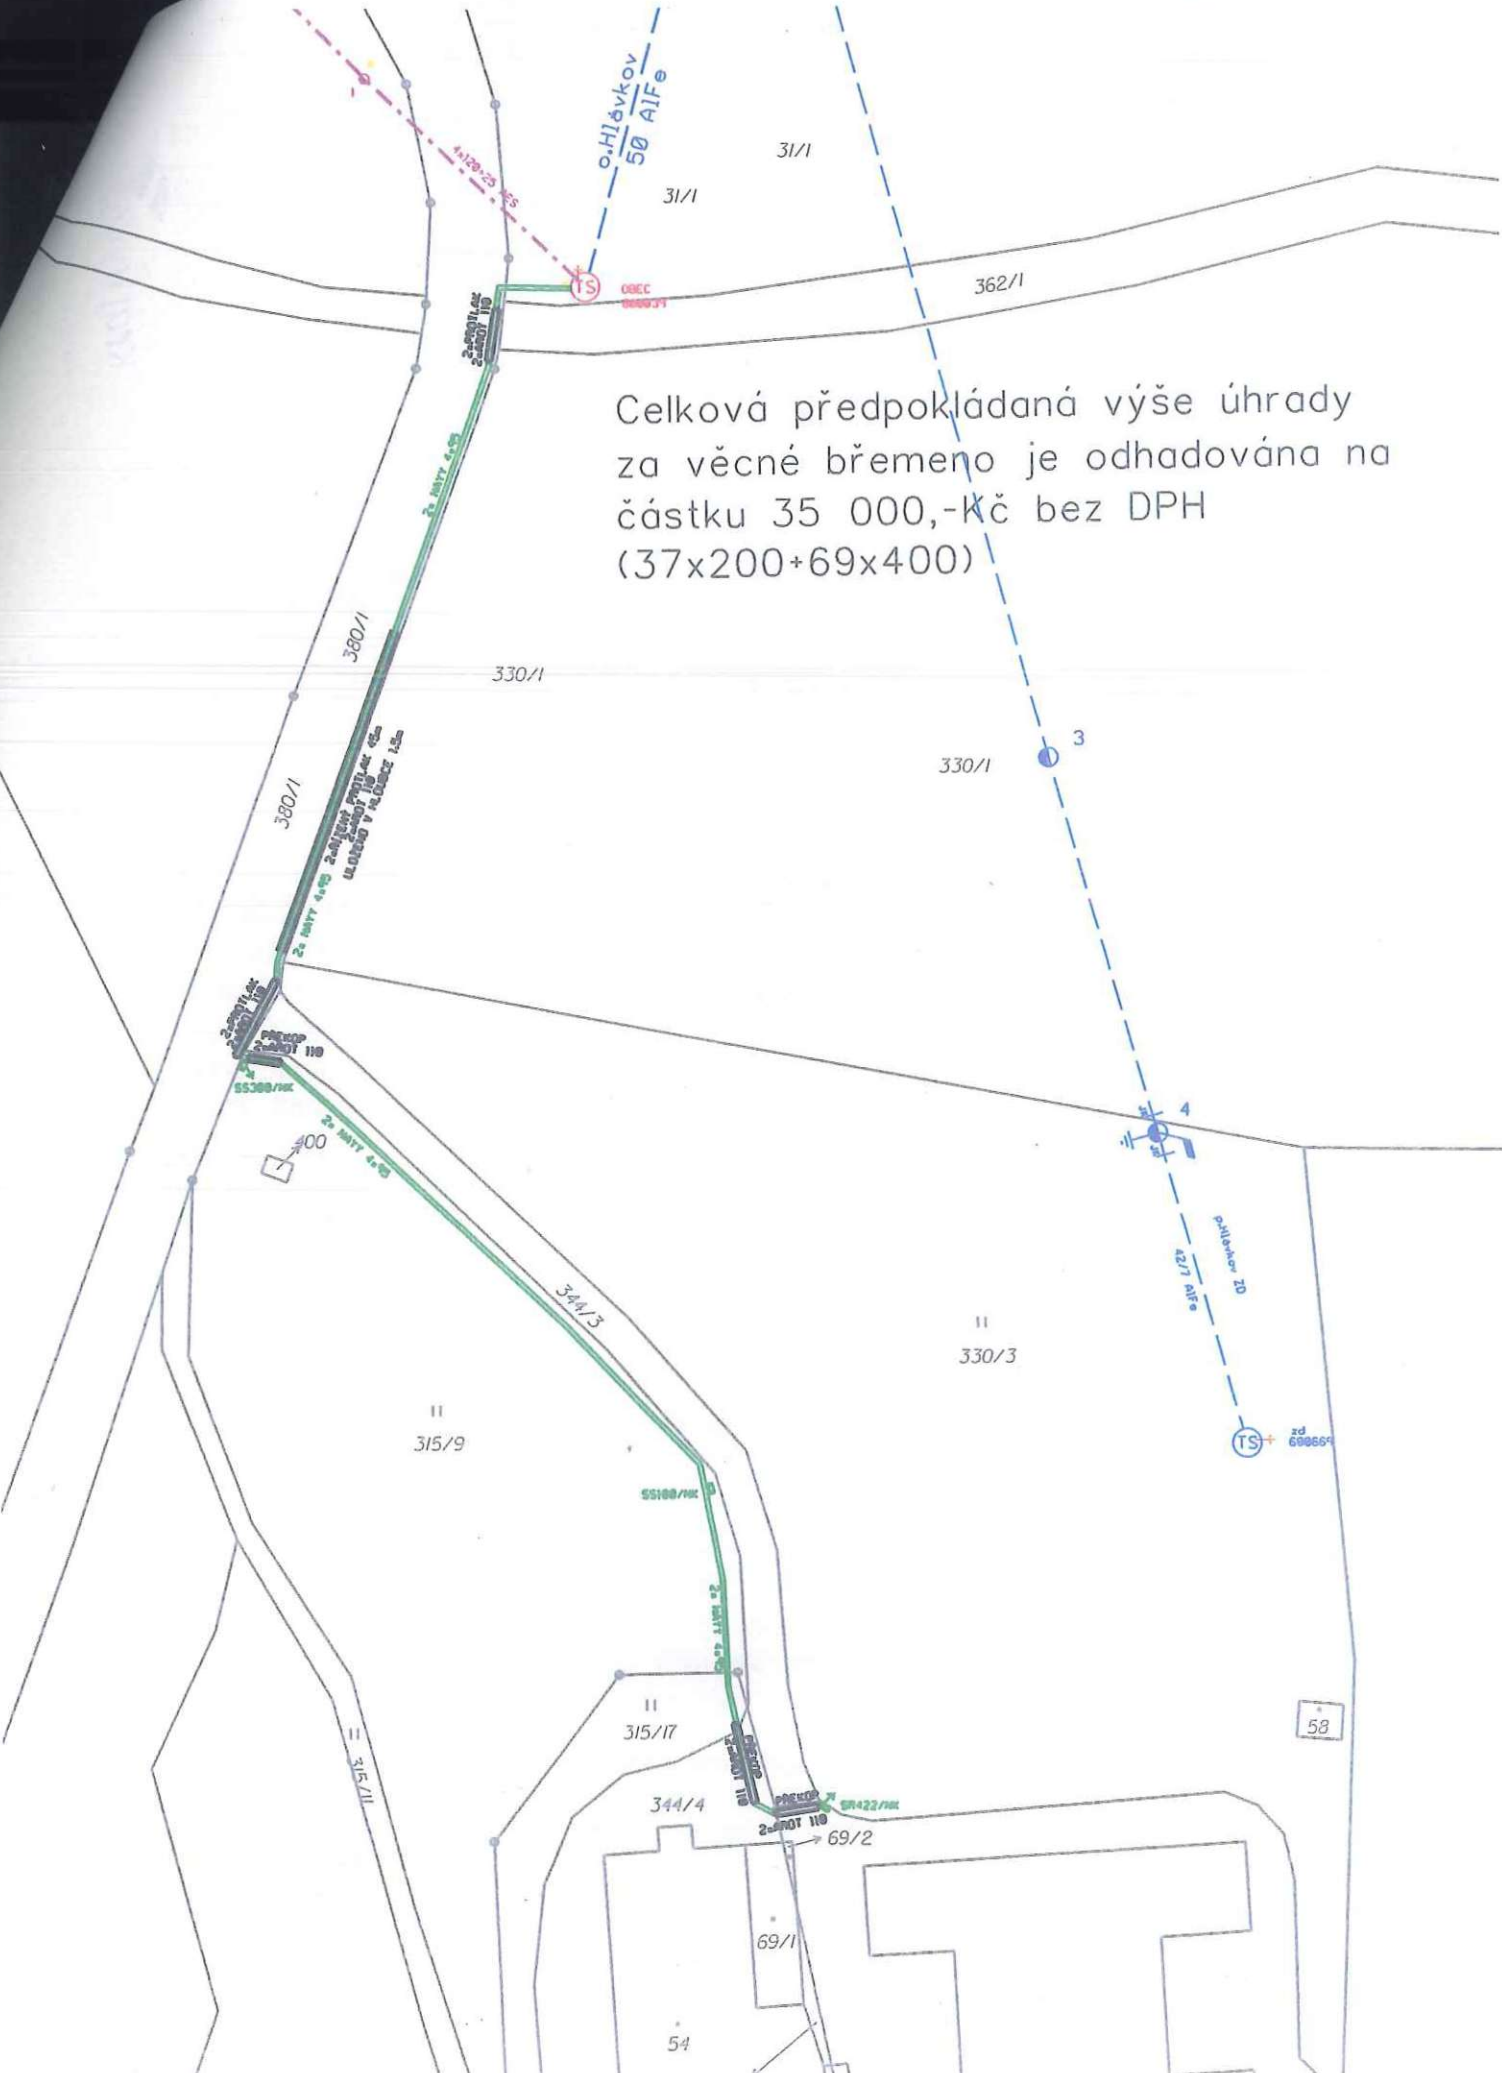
o.Hlávkov
50 AlFe

31/1

31/1

4x120+25 NES

TS

OBEC

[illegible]

362/1

2xPROTILAK
2xKOPOT 110

Celková předpokládaná výše úhrady za věcné břemeno je odhadována na částku 35 000,-Kč bez DPH (37x200+69x400)

2x NAYY 4x95

380/1

330/1

2xKOPOT 110
ULOŽENO V HLOUBCE 1,5m

380/1

3

330/1

2x NAYY 4x95

PŘEKOP
2xKOPOT 110

SS300/NK

2x NAYY 4x95

400

4

344/3

p.Hlávkov ZD

42/7 AlFe

330/3

315/9

TS

zd
69866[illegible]

SS100/NK

2x NAYY 4x95

315/17

58

315/11

PŘEKOP

344/4

PŘEKOP
2xKOPOT 110

SR422/NK

69/2

69/1

54